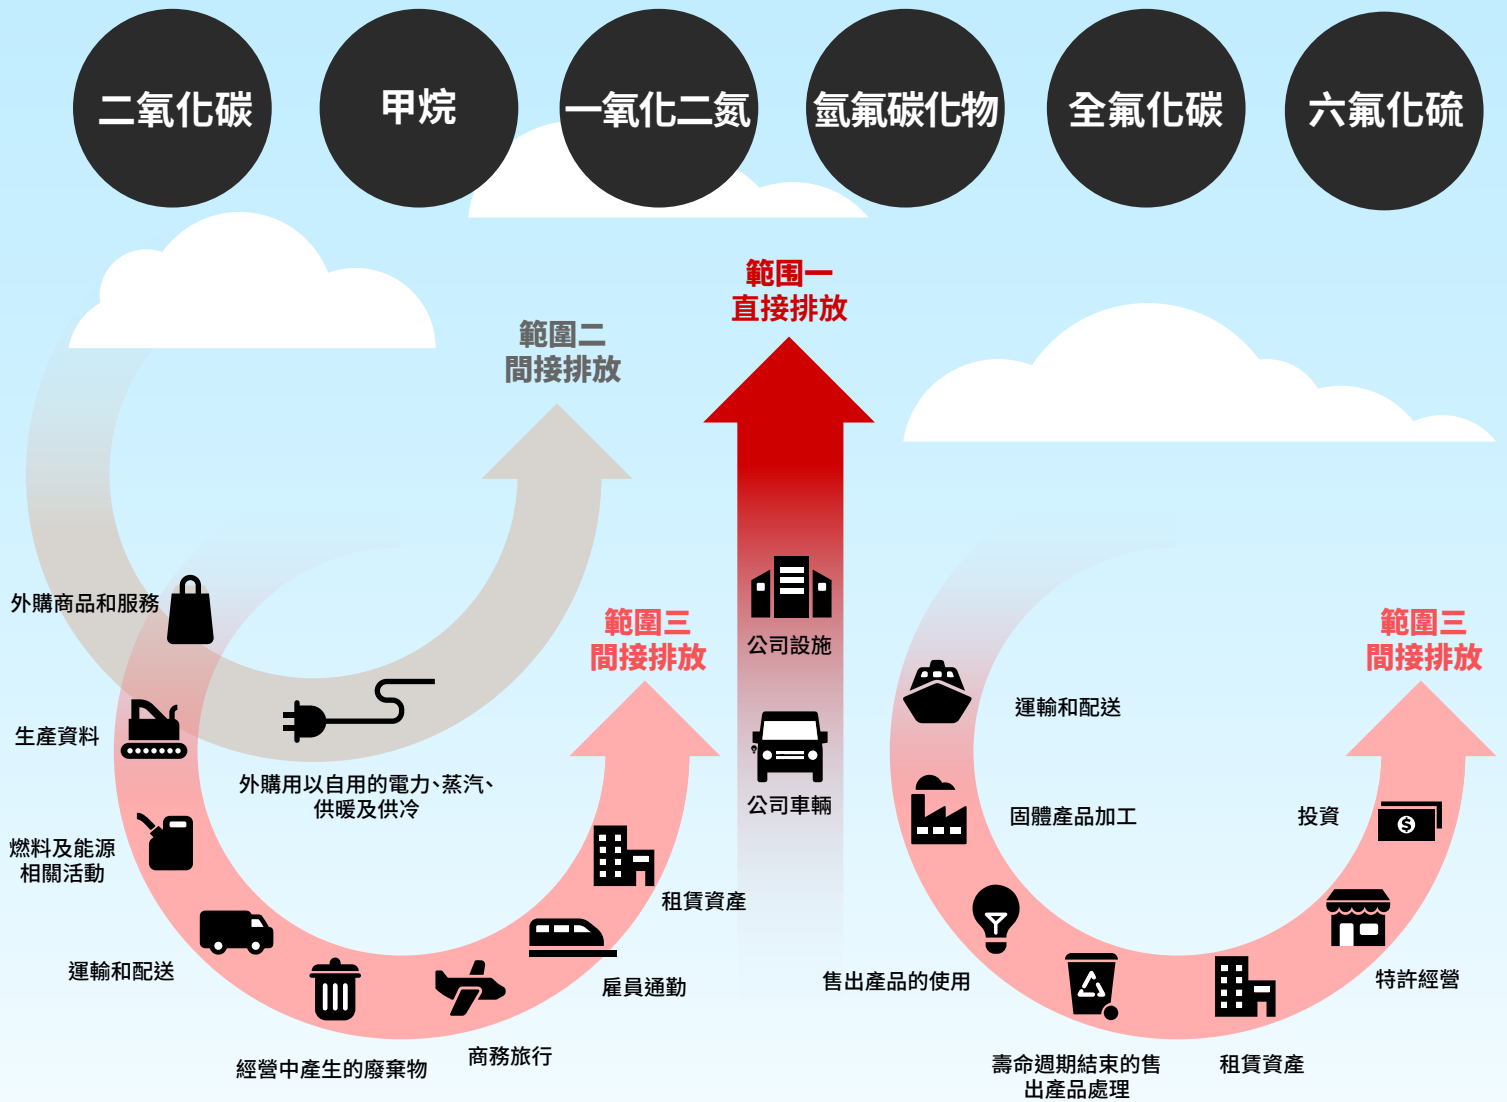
二氧化碳

甲烷

一氧化二氮

氫氟碳化物

全氟化碳

六氟化硫

範圍一
直接排放

範圍二
間接排放

範圍三
間接排放

範圍三
間接排放

外購商品和服務

生產資料

外購用以自用的電力、蒸汽、供暖及供冷

燃料及能源相關活動

運輸和配送

經營中產生的廢棄物

商務旅行

雇員通勤

租賃資產

公司設施

公司車輛

運輸和配送

固體產品加工

投資

售出產品的使用

特許經營

壽命週期結束的售出產品處理

租賃資產